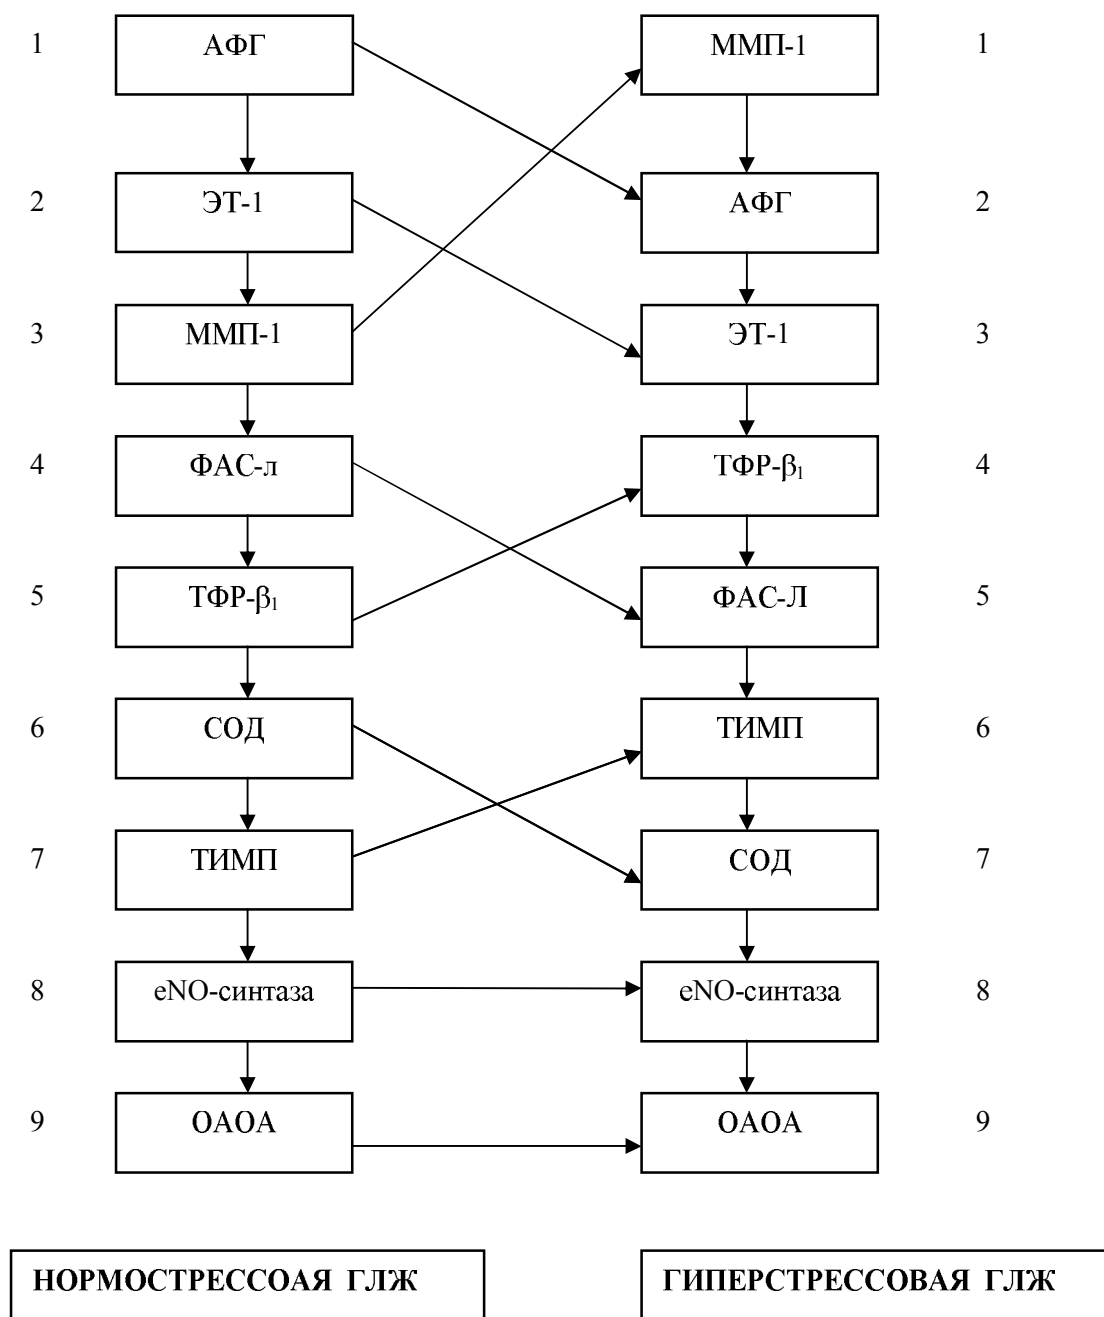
1 АФГ
ММП-1 1

2 ЭТ-1
АФГ 2

3 ММП-1
ЭТ-1 3

4 ФАС-л
ТФР-$\beta_1$ 4

5 ТФР-$\beta_1$
ФАС-Л 5

6 СОД
ТИМП 6

7 ТИМП
СОД 7

8 eNO-синтаза
eNO-синтаза 8

9 ОАОА
ОАОА 9

НОРМОСТРЕССОАЯ ГЛЖ

ГИПЕРСТРЕССОВАЯ ГЛЖ